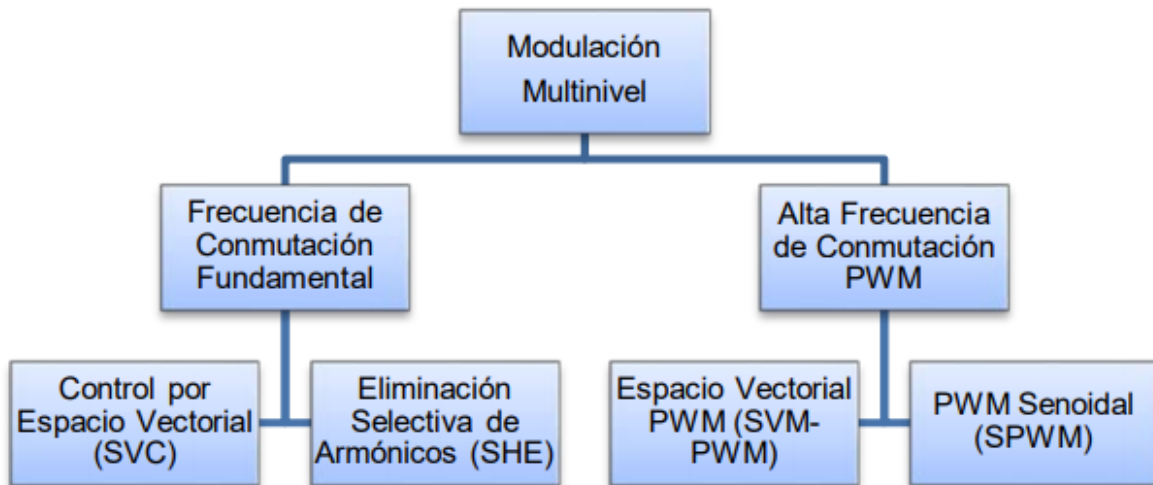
Modulación Multinivel

Frecuencia de Conmutación Fundamental

Alta Frecuencia de Conmutación PWM

Control por Espacio Vectorial (SVC)

Eliminación Selectiva de Armónicos (SHE)

Espacio Vectorial PWM (SVM-PWM)

PWM Senoidal (SPWM)